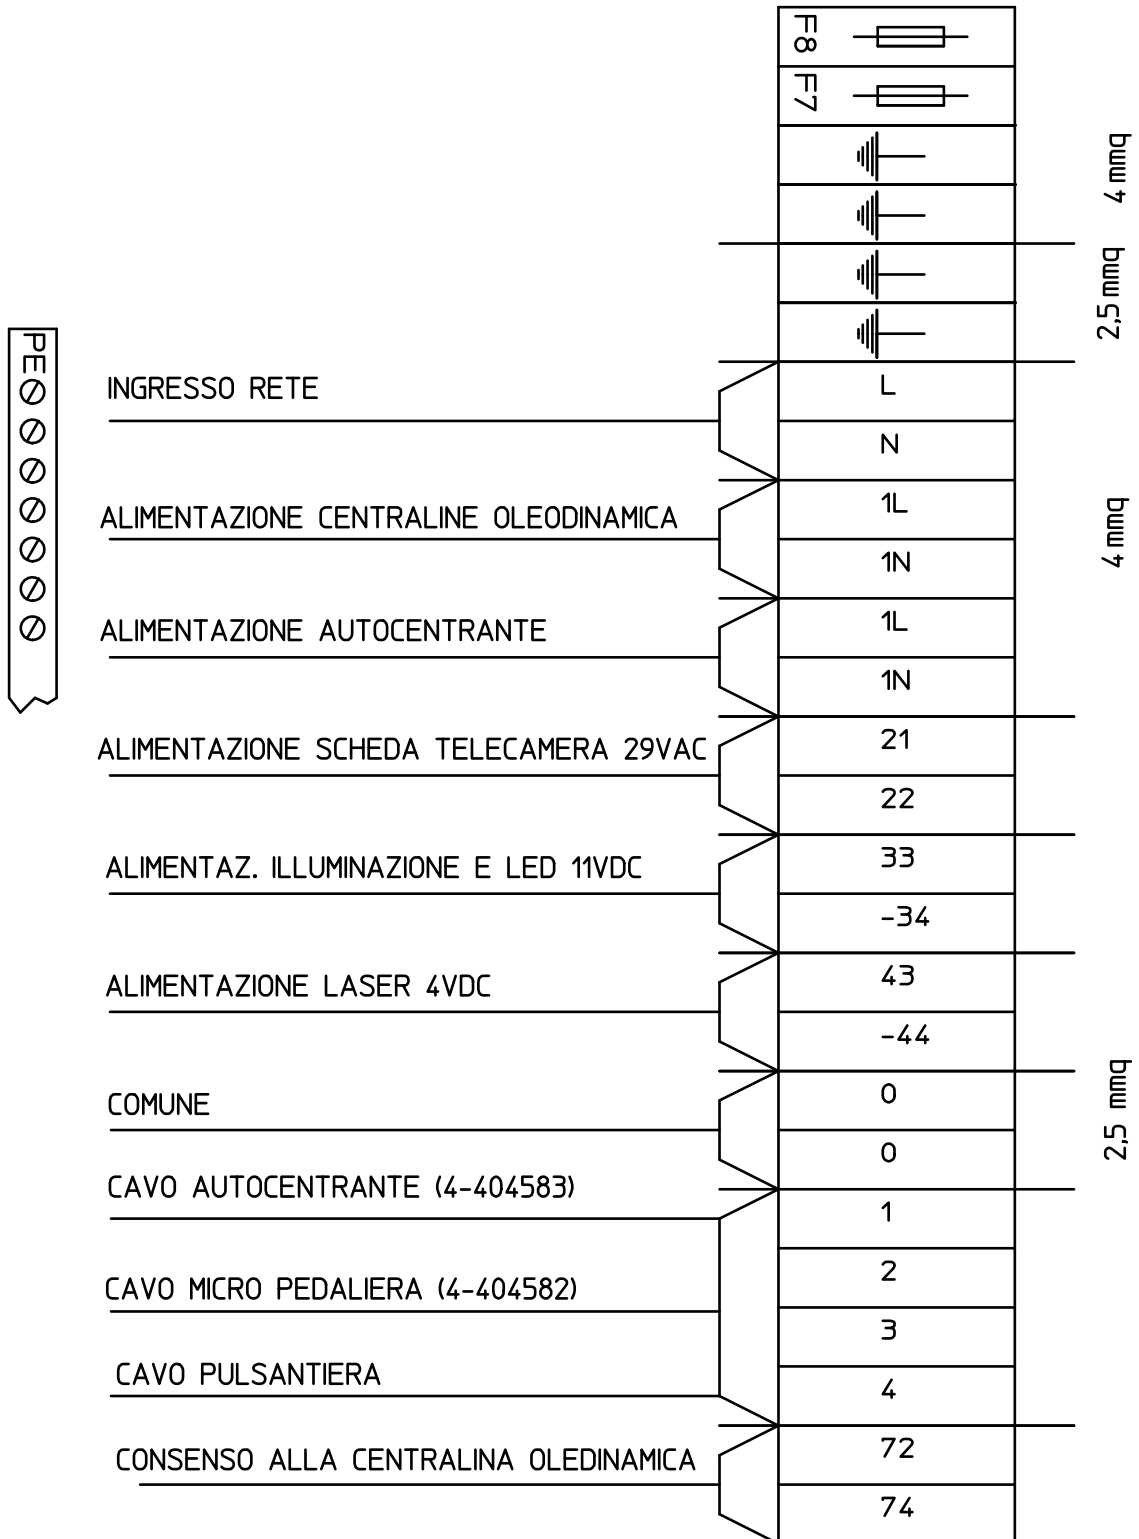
F8
F7

4 mmq
2,5 mmq

PE

INGRESSO RETE
L
N

ALIMENTAZIONE CENTRALINE OLEODINAMICA
1L
1N

4 mmq

ALIMENTAZIONE AUTOCENTRANTE
1L
1N

ALIMENTAZIONE SCHEDA TELECAMERA 29VAC
21
22

ALIMENTAZ. ILLUMINAZIONE E LED 11VDC
33
-34

ALIMENTAZIONE LASER 4VDC
43
-44

COMUNE
0
0

2,5 mmq

CAVO AUTOCENTRANTE (4-404583)
1

CAVO MICRO PEDALIERA (4-404582)
2
3

CAVO PULSANTIERA
4

CONSENSO ALLA CENTRALINA OLEDINAMICA
72
74